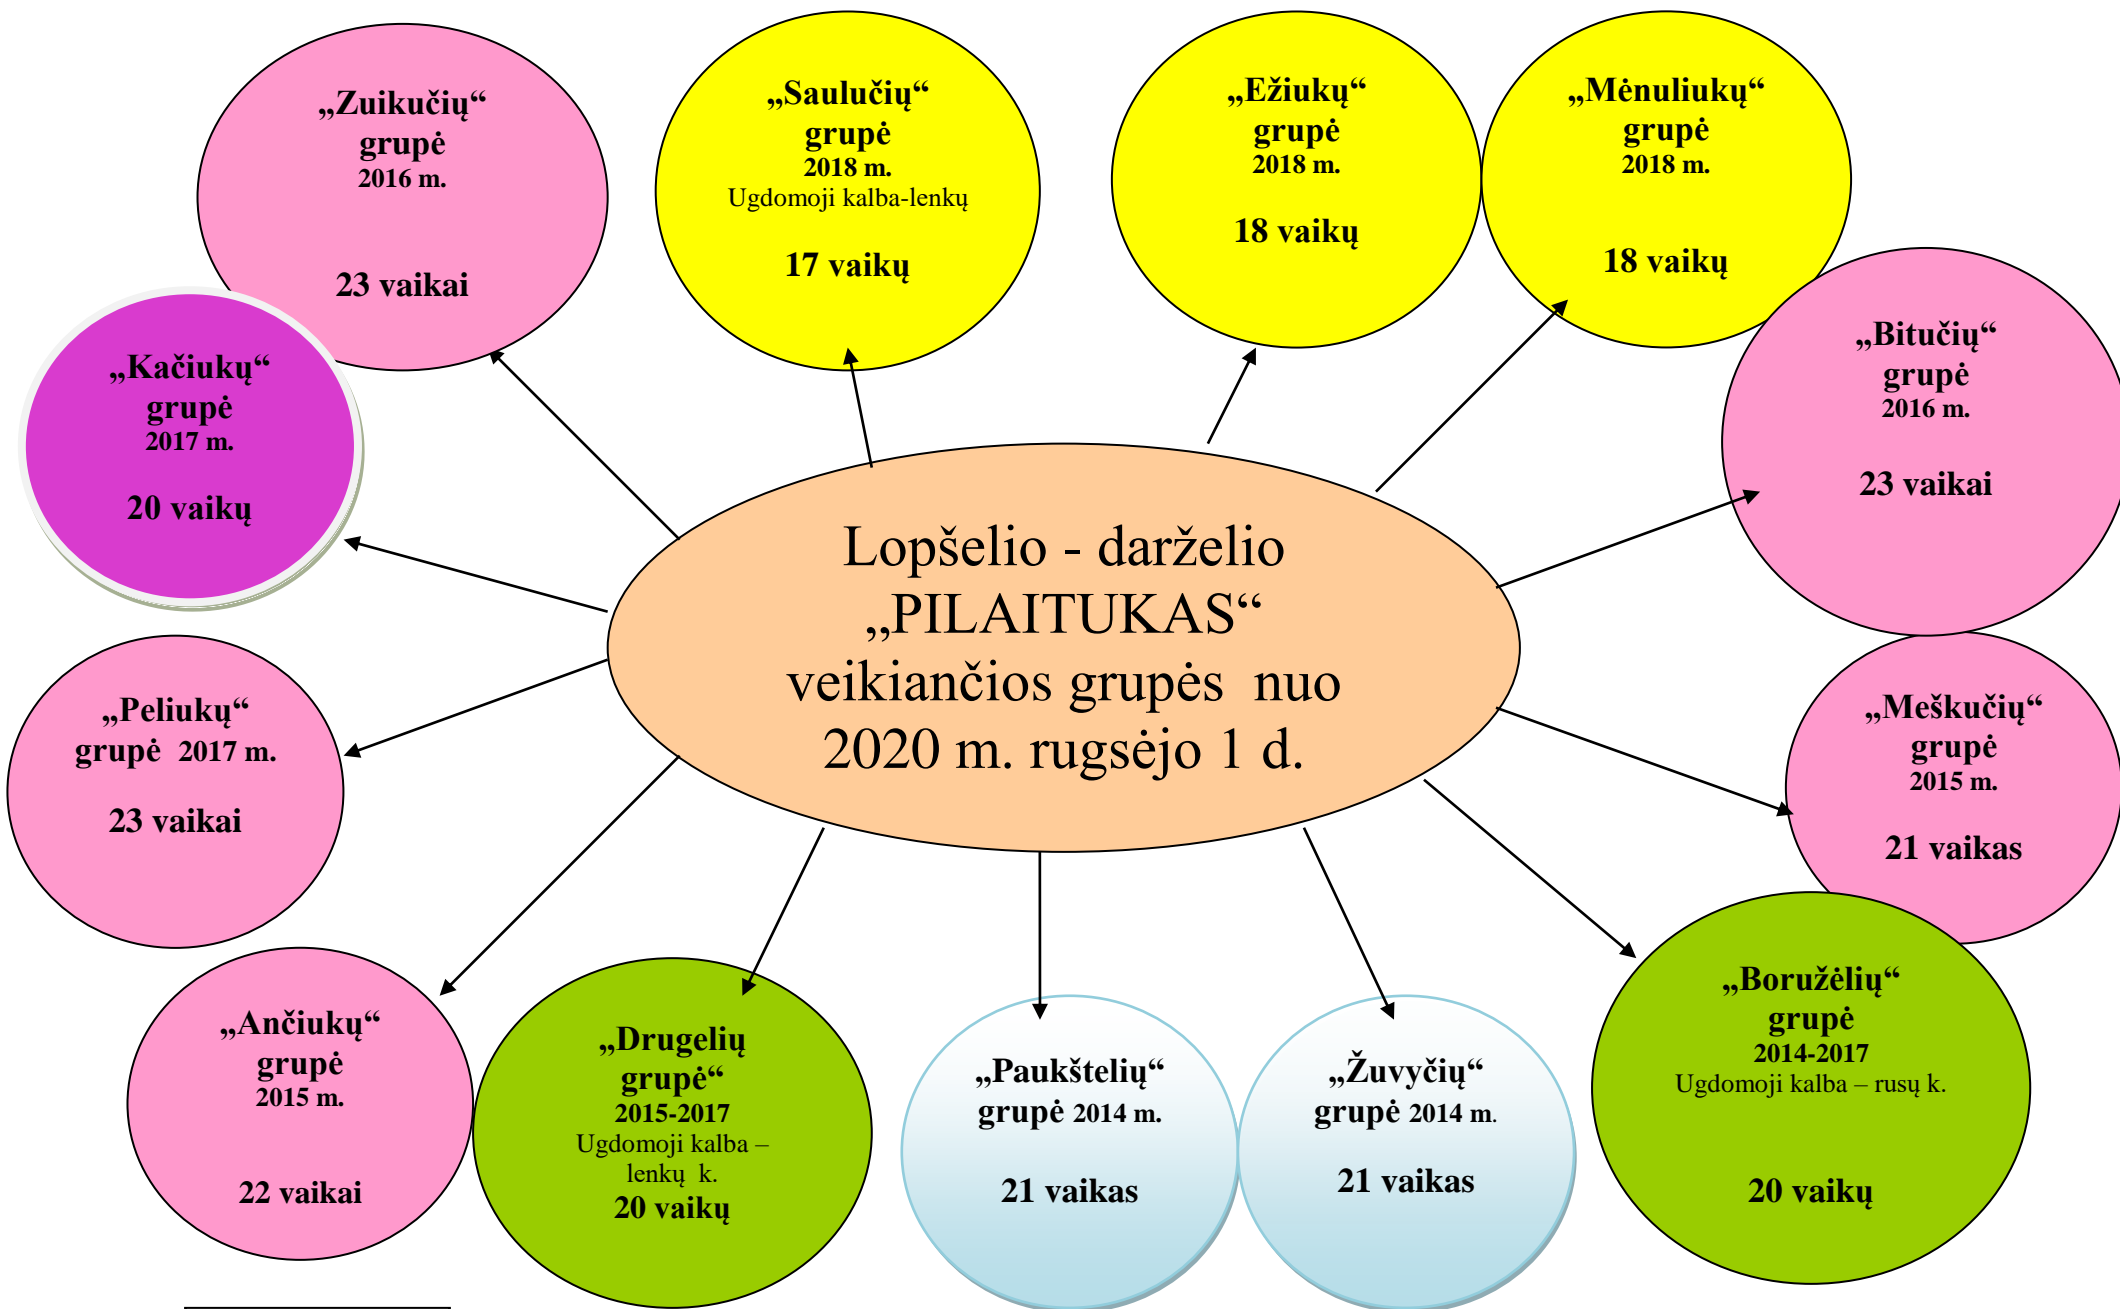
„Zuikučių“
grupė
2016 m.

23 vaikai

„Saulučių“
grupė
2018 m.
Ugdomoji kalba-lenkų

17 vaikų

„Ežiukų“
grupė
2018 m.

18 vaikų

„Mėnuliukų“
grupė
2018 m.

18 vaikų

„Kačiukų“
grupė
2017 m.

20 vaikų

„Bitučių“
grupė
2016 m.

23 vaikai

Lopšelio - darželio „PILAITUKAS“ veikiančios grupės nuo 2020 m. rugsėjo 1 d.

„Peliukų“
grupė 2017 m.

23 vaikai

„Meškučių“
grupė
2015 m.

21 vaikas

„Ančiukų“
grupė
2015 m.

22 vaikai

„Drugelių
grupė“
2015-2017
Ugdomoji kalba – lenkų k.
20 vaikų

„Paukštelių“
grupė 2014 m.

21 vaikas

„Žuvyčių“
grupė 2014 m.

21 vaikas

„Boružėlių“
grupė
2014-2017
Ugdomoji kalba – rusų k.

20 vaikų